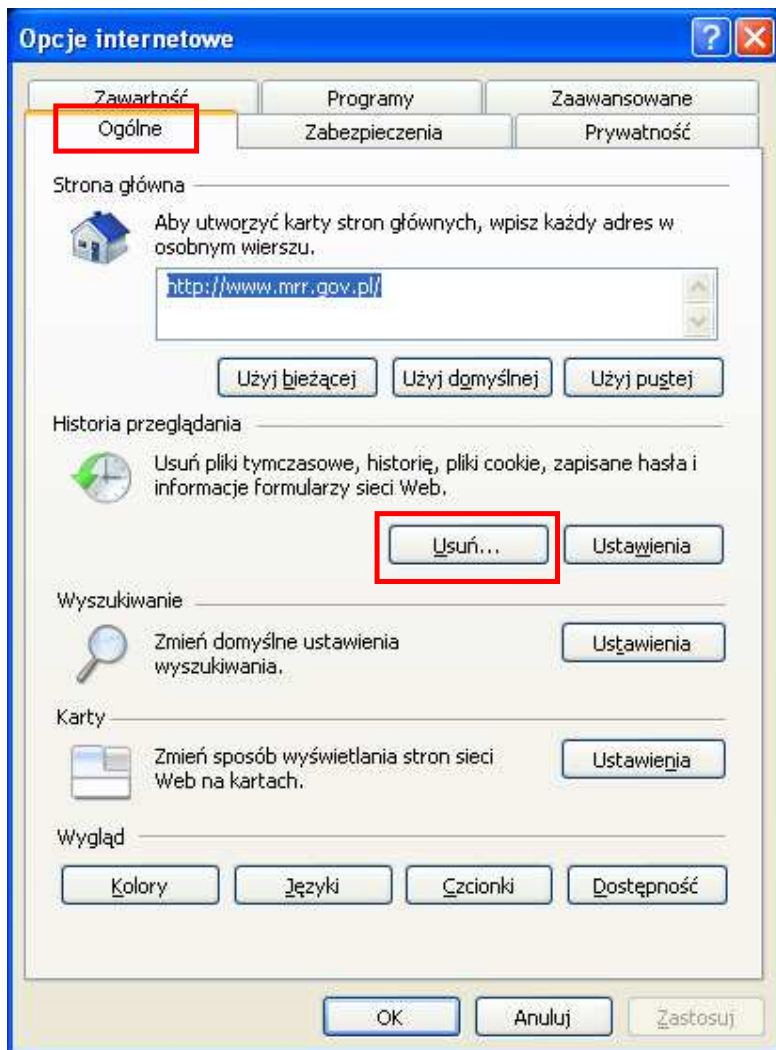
Opcje internetowe

?

Zawartość

Programy

Zaawansowane

Ogólne

Zabezpieczenia

Prywatność

Strona główna

Aby utworzyć karty stron głównych, wpisz każdy adres w osobnym wierszu.

http://www.mrr.gov.pl/

Użyj bieżącej

Użyj domyślnej

Użyj pustej

Historia przeglądania

Usuń pliki tymczasowe, historię, pliki cookie, zapisane hasła i informacje formularzy sieci Web.

Usuń...

Ustawienia

Wyszukiwanie

Zmień domyślne ustawienia wyszukiwania.

Ustawienia

Karty

Zmień sposób wyświetlania stron sieci Web na kartach.

Ustawienia

Wygląd

Kolory

Języki

Czcionki

Dostępność

OK

Anuluj

Zastosuj